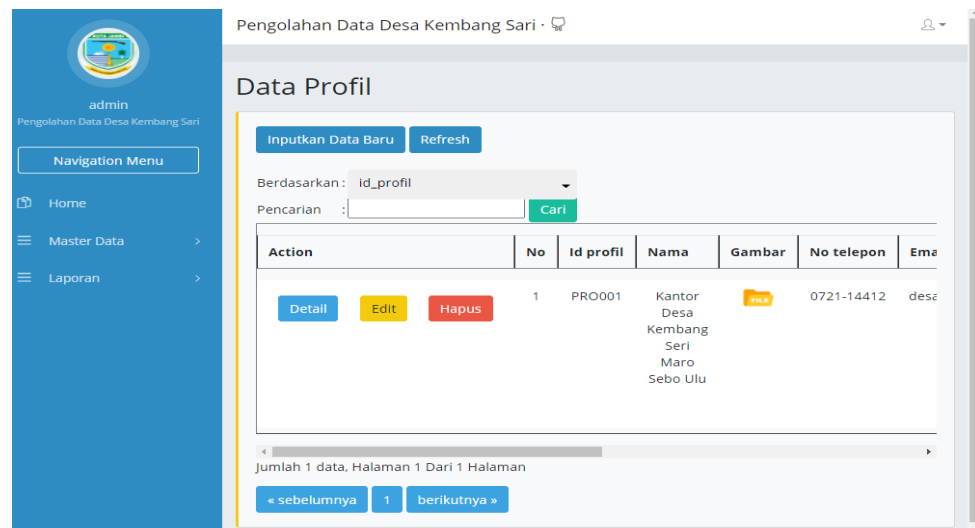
admin
Pengolahan Data Desa Kembang Sari

Navigation Menu

Home

Master Data

Laporan

Pengolahan Data Desa Kembang Sari ·

Data Profil

Inputkan Data Baru Refresh

Berdasarkan : id_profil

Pencarian : Cari

| Action | No | Id profil | Nama | Gambar | No telepon | Ema |
|---|---|---|---|---|---|---|
| Detail Edit Hapus | 1 | PRO001 | Kantor Desa Kembang Seri Maro Sebo Ulu | FILE | 0721-14412 | desa |

Jumlah 1 data, Halaman 1 Dari 1 Halaman

« sebelumnya 1 berikutnya »